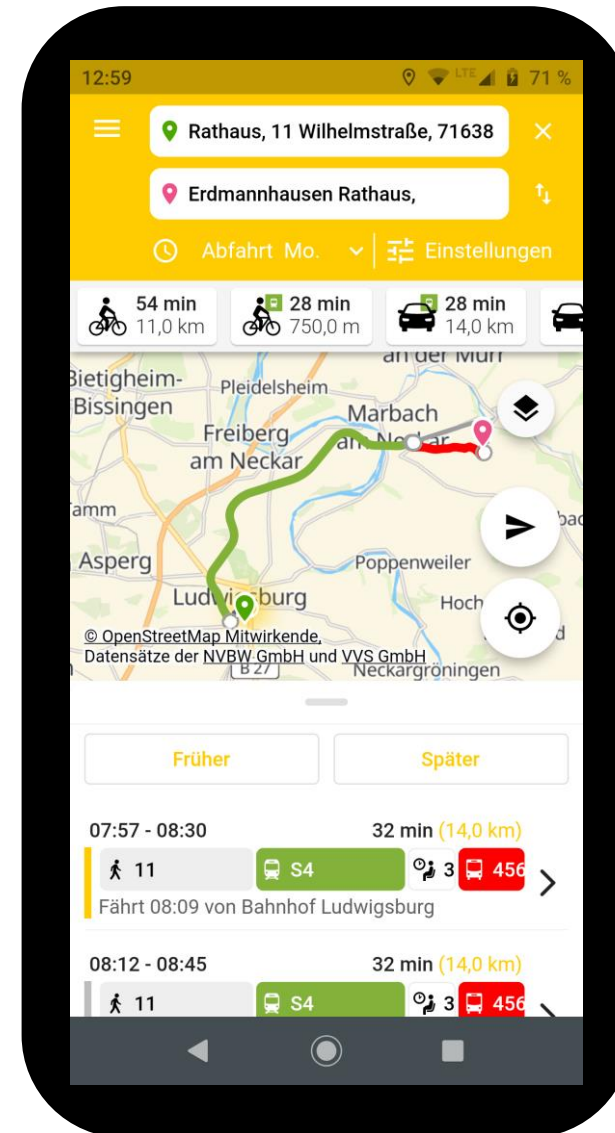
12:59 LTE 71 %

Rathaus, 11 Wilhelmstraße, 71638

Erdmannhausen Rathaus,

Abfahrt Mo.

Einstellungen

54 min 11,0 km

28 min 750,0 m

28 min 14,0 km

an der Murr

Bietigheim-Bissingen

Pleidelsheim

Marbach am Neckar

Freiberg am Neckar

amm

Asperg

Poppenweiler

Ludwigsburg

Hoch

© OpenStreetMap Mitwirkende, Datensätze der NVBW GmbH und VVS GmbH

B 27

Neckargröningen

Früher

Später

07:57 - 08:30

32 min (14,0 km)

11

S4

3

456

Fährt 08:09 von Bahnhof Ludwigsburg

08:12 - 08:45

32 min (14,0 km)

11

S4

3

456